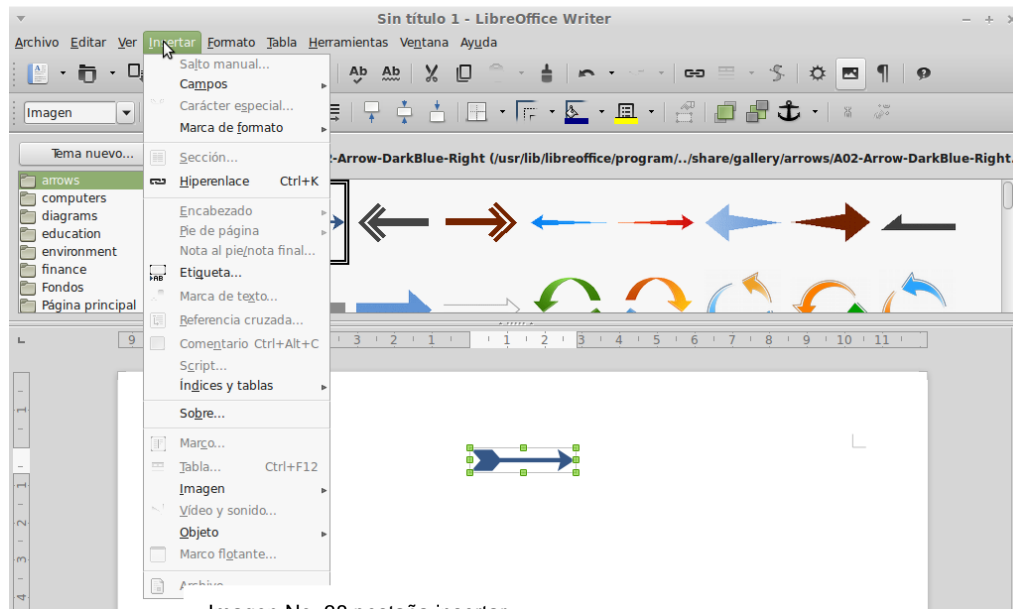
Sin título 1 - LibreOffice Writer

Archivo Editar Ver Insertar Formato Tabla Herramientas Ventana Ayuda

Imagen

Tema nuevo...

arrows
computers
diagrams
education
environment
finance
Fondos
Página principal

2-Arrow-DarkBlue-Right (/usr/lib/libreoffice/program/../share/gallery/arrows/A02-Arrow-DarkBlue-Right.

Salto manual...
Campos
Carácter especial...
Marca de formato
Sección...
Hiperenlace Ctrl+K
Encabezado
Pie de página
Nota al pie/nota final...
Etiqueta...
Marca de texto...
Referencia cruzada...
Comentario Ctrl+Alt+C
Script...
Índices y tablas
Sobre...
Marco...
Tabla... Ctrl+F12
Imagen
Vídeo y sonido...
Objeto
Marco flotante...
Archivo...

9 3 2 1 1 2 3 4 5 6 7 8 9 10 11

1 1 2 3 4

Imagen No. 02 pestaña insertar